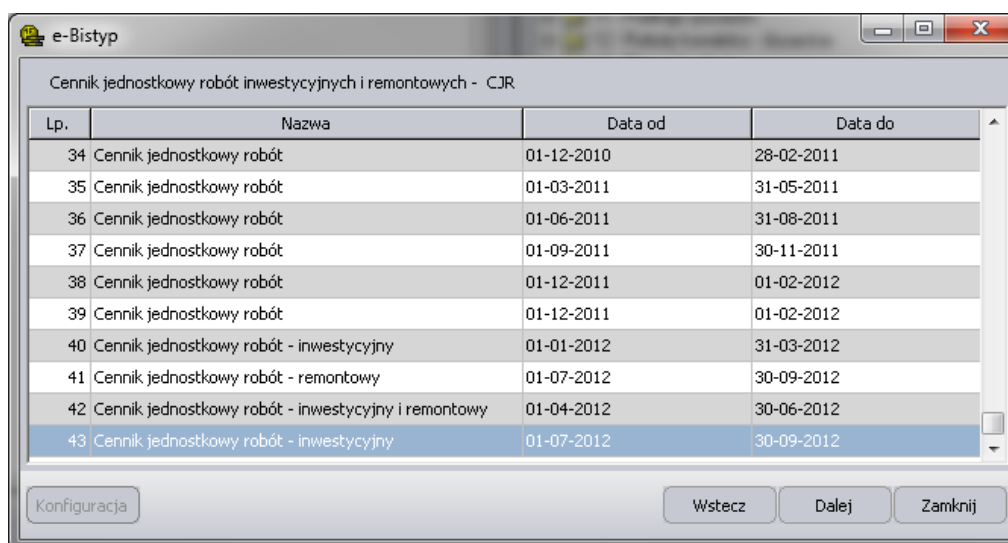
e-Bistyp

Cennik jednostkowy robót inwestycyjnych i remontowych - CJR

| Lp. | Nazwa | Data od | Data do |
|---|---|---|---|
| 34 | Cennik jednostkowy robót | 01-12-2010 | 28-02-2011 |
| 35 | Cennik jednostkowy robót | 01-03-2011 | 31-05-2011 |
| 36 | Cennik jednostkowy robót | 01-06-2011 | 31-08-2011 |
| 37 | Cennik jednostkowy robót | 01-09-2011 | 30-11-2011 |
| 38 | Cennik jednostkowy robót | 01-12-2011 | 01-02-2012 |
| 39 | Cennik jednostkowy robót | 01-12-2011 | 01-02-2012 |
| 40 | Cennik jednostkowy robót - inwestycyjny | 01-01-2012 | 31-03-2012 |
| 41 | Cennik jednostkowy robót - remontowy | 01-07-2012 | 30-09-2012 |
| 42 | Cennik jednostkowy robót - inwestycyjny i remontowy | 01-04-2012 | 30-06-2012 |
| 43 | Cennik jednostkowy robót - inwestycyjny | 01-07-2012 | 30-09-2012 |

Konfiguracja

Wstecz

Dalej

Zamknij